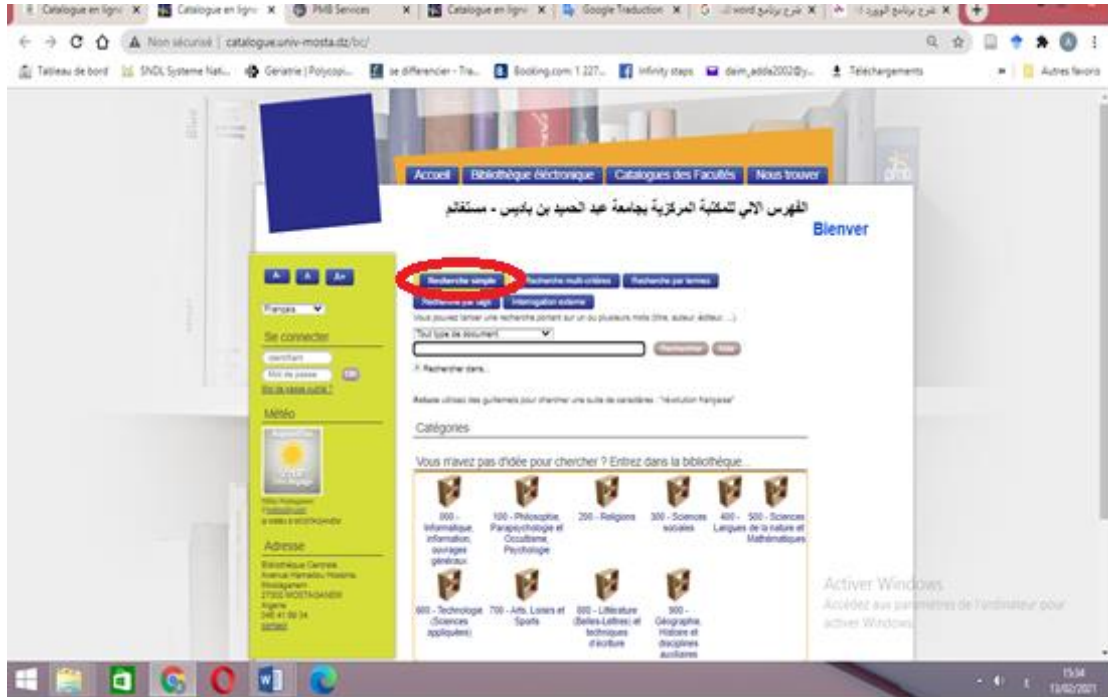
Catalogue en ligne | Catalogue en ligne | PMB Services | Catalogue en ligne | Google Traduction | شرح برنامج word | شرح برنامج الوورد

Non sécurisé | catalogue.univ-mosta.dz/bc/

Tableau de bord | SNDL Système Nati... | Gériatrie | Polycopi... | se différencier - Tra... | Booking.com: 1 227... | Infinity steps | daim_adda2002@y... | Téléchargements | Autres favoris

Accueil | Bibliothèque électronique | Catalogues des Facultés | Nous trouver

الفهرس الآلي للمكتبة المركزية بجامعة عبد الحميد بن باديس - مستغانم

Bienver

A- A A+

Français

Se connecter

Identifiant

Mot de passe

Mot de passe oublié ?

Météo

Adresse

Bibliothèque Centrale
Avenue Hamadou Hossine
Mostaganem
27000 MOSTAGANEM
Algérie
045 41 59 34
contact

Recherche simple | Recherche multi-critères | Recherche par termes | Recherche par segments | Interrogation externe

Vous pouvez lancer une recherche portant sur un ou plusieurs mots (titre, auteur, éditeur, ...)

Tout type de document

Rechercher | Aide

Rechercher dans...

Astuce: utilisez des guillemets pour chercher une suite de caractères : "révolution française"

Catégories

Vous n'avez pas d'idée pour chercher ? Entrez dans la bibliothèque...

000 - Informatique, information, ouvrages généraux

100 - Philosophie, Parapsychologie et Occultisme, Psychologie

200 - Religions

300 - Sciences sociales

400 - Langues

500 - Sciences de la nature et Mathématiques

600 - Technologie (Sciences appliquées)

700 - Arts, Loisirs et Sports

800 - Littérature (Belles-Lettres) et techniques d'écriture

900 - Géographie, Histoire et disciplines auxiliaires

Activer Windows
Accédez aux paramètres de l'ordinateur pour activer Windows.

15:34
13/02/2021